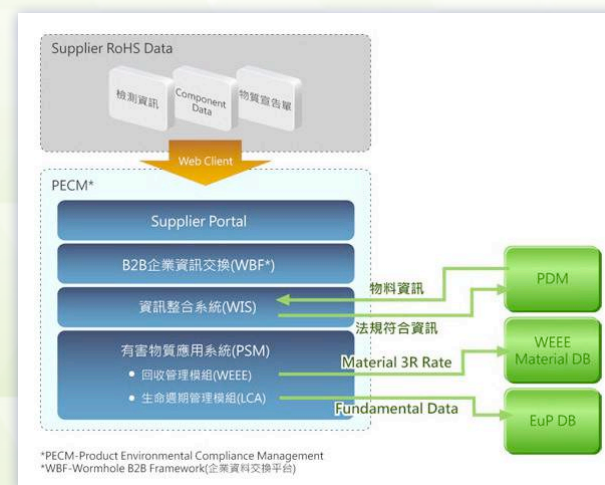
Supplier RoHS Data

檢測資訊

Component Data

物質宣告單

Web Client

PECM*

Supplier Portal

B2B企業資訊交換(WBF*)

資訊整合系統(WIS)

有害物質應用系統(PSM)

• 回收管理模組(WEEE)

• 生命週期管理模組(LCA)

物料資訊

法規符合資訊

Material 3R Rate

Fundamental Data

PDM

WEEE Material DB

EuP DB

*PECM-Product Environmental Compliance Management
*WBF-Wormhole B2B Framework(企業資料交換平台)